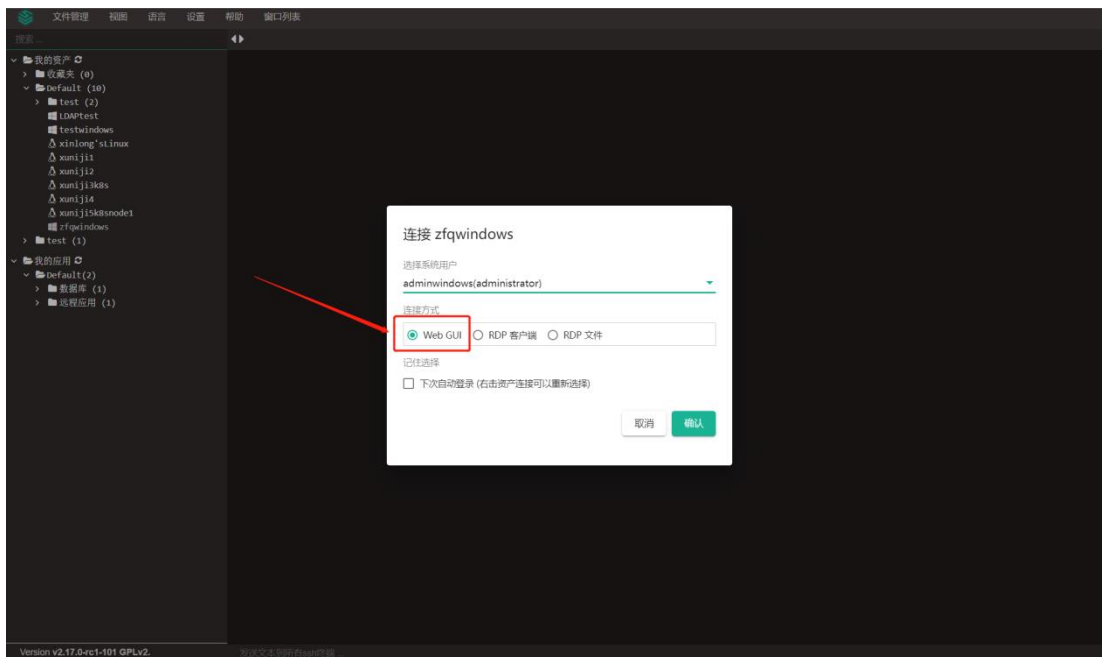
文件管理 视图 语言 设置 帮助 窗口列表

搜索...

我的资产
收藏夹 (0)
Default (10)
test (2)
LDAPtest
testwindows
xinlong'sLinux
xuniji1
xuniji2
xuniji3k8s
xuniji4
xuniji5k8snode1
zfqwindows
test (1)
我的应用
Default(2)
数据库 (1)
远程应用 (1)

连接 zfqwindows

选择系统用户
adminwindows(administrator)

连接方式
Web GUI RDP 客户端 RDP 文件

记住选择
下次自动登录 (右击资产连接可以重新选择)

取消 确认

Version v2.17.0-rc1-101 GPLv2.

发送文本到所有ssh终端...